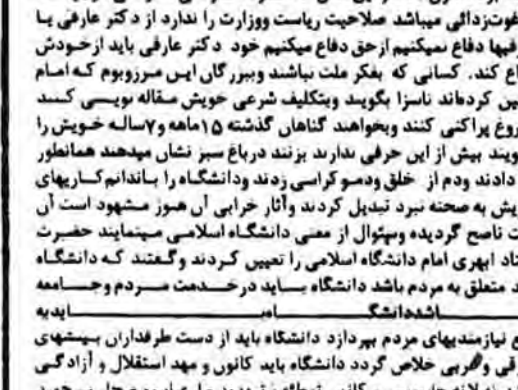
فوذزدائی میباشد صلاحیت ریاست ووزارت را ندارد از دکتر عارفی یا
فیها دفاع نمیکنیم ازحق دفاع میکنیم خود دکتر عارفی باید ازخودش
اع کند. کسانی که بفکر ملت نباشند وبزرگان این مرزوبوم که امام
ین کردهاند ناسزا بگویند وبتکلیف شرعی خویش مقاله نویسی کنند
روغ پراکنی کنند وبخواهند گناهان گذشته ۱۵ماهه و۷ساله خویش را
ویند بیش از این حرفی ندارند بزنند درباغ سبز نشان میدهند همانطور
دادند ودم از خلق ودموکراسی زدند ودانشگاه را باندادم کاریهای
یش به صحنه نبرد تبدیل کردند وآثار خرابی آن هنوز مشهود است آن
ت ناصح گردیده وبهتوال از معنی دانشگاه اسلامی میمایند حضرت
ناد ابهری امام دانشگاه اسلامی را تعیین کردند وگفتند که دانشگاه
متعلق به مردم باشد دانشگاه باید درخدمت مردم وجامعه
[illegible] اشد دانشگاه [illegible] باید به
ع نیازمندیهای مردم بپردازد دانشگاه باید از دست طرفداران بینشهای
رقی وغربی خلاص گردد دانشگاه باید کانون و مهد استقلال و آزادگی
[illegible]